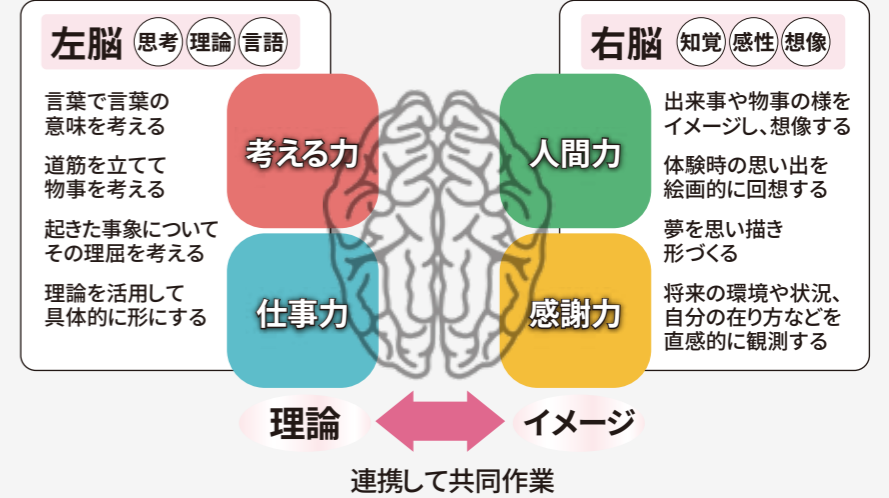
左脳 思考 理論 言語

言葉で言葉の意味を考える

道筋を立てて物事を考える

起きた事象についてその理屈を考える

理論を活用して具体的に形にする

考える力

仕事力

人間力

感謝力

右脳 知覚 感性 想像

出来事や物事の様をイメージし、想像する

体験時の思い出を絵画的に回想する

夢を思い描き形づくる

将来の環境や状況、自分の在り方などを直感的に観測する

理論

イメージ

連携して共同作業